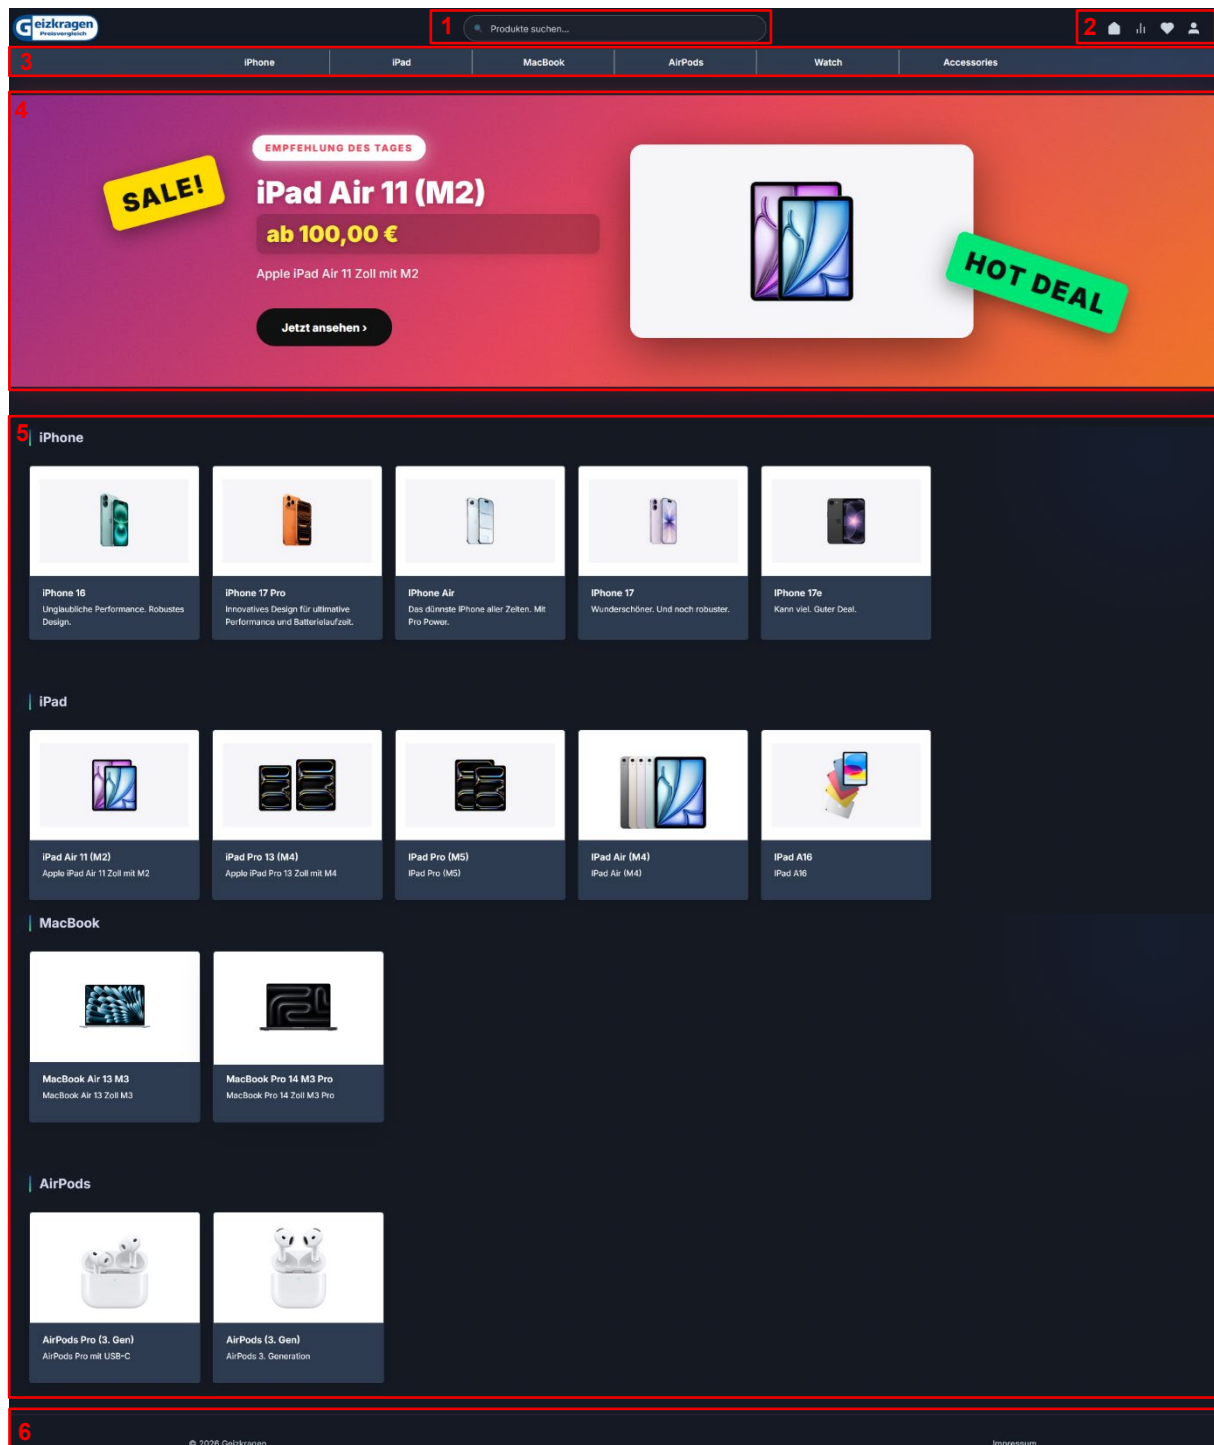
Geizkragen Preisvergleich

1 Produkte suchen...

2

3 iPhone | iPad | MacBook | AirPods | Watch | Accessories

4

SALE!

EMPFEHLUNG DES TAGES

iPad Air 11 (M2)

ab 100,00 €

Apple iPad Air 11 Zoll mit M2

Jetzt ansehen ›

HOT DEAL

5

iPhone

iPhone 16
Unglaubliche Performance. Robustes Design.

iPhone 17 Pro
Innovatives Design für ultimative Performance und Batterielaufzeit.

iPhone Air
Das dünnste iPhone aller Zeiten. Mit Pro Power.

iPhone 17
Wunderschöner. Und noch robuster.

iPhone 17e
Kann viel. Guter Deal.

iPad

iPad Air 11 (M2)
Apple iPad Air 11 Zoll mit M2

iPad Pro 13 (M4)
Apple iPad Pro 13 Zoll mit M4

iPad Pro (M5)
iPad Pro (M5)

iPad Air (M4)
iPad Air (M4)

iPad A16
iPad A16

MacBook

MacBook Air 13 M3
MacBook Air 13 Zoll M3

MacBook Pro 14 M3 Pro
MacBook Pro 14 Zoll M3 Pro

AirPods

AirPods Pro (3. Gen)
AirPods Pro mit USB-C

AirPods (3. Gen)
AirPods 3. Generation

6

© 2026 Geizkragen

Impressum